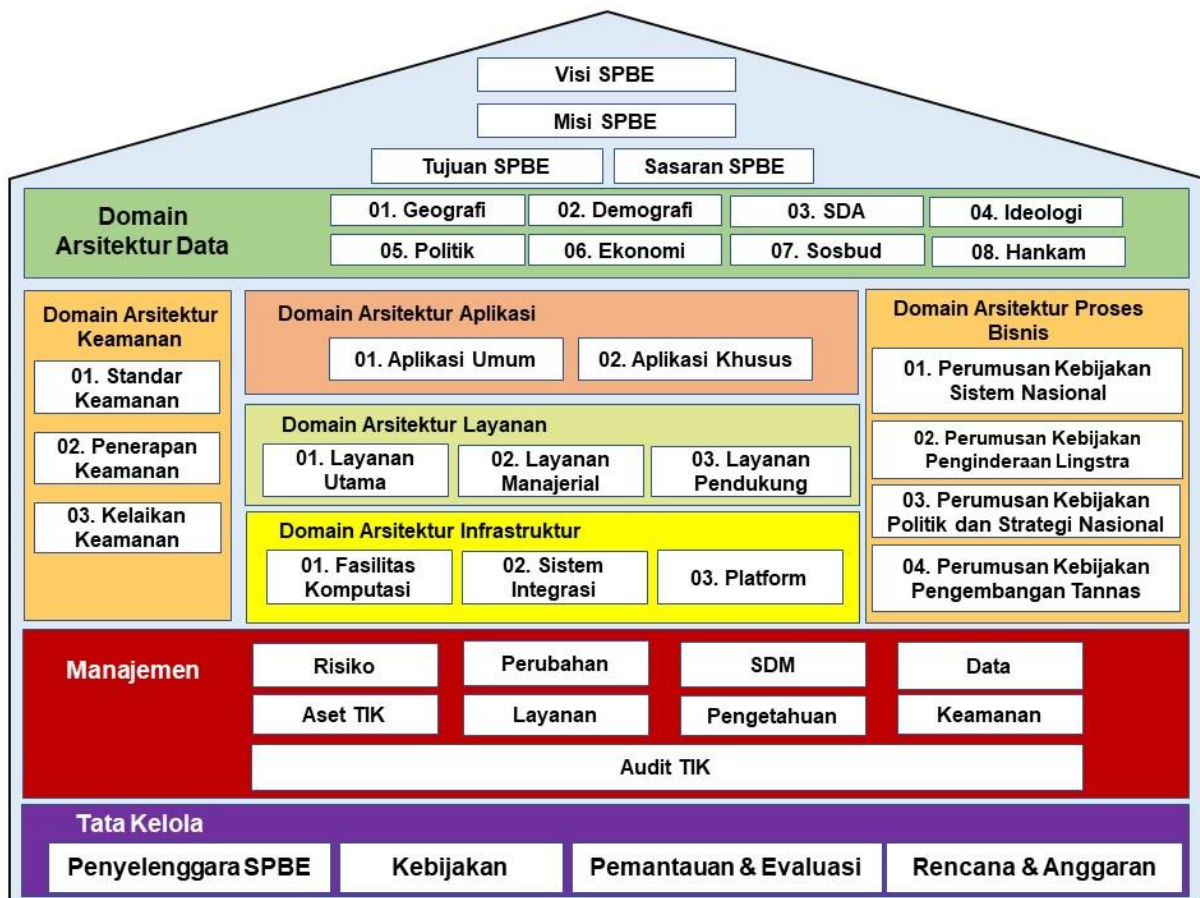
Visi SPBE

Misi SPBE

Tujuan SPBE

Sasaran SPBE

Domain Arsitektur Data

01. Geografi
02. Demografi
03. SDA
04. Ideologi
05. Politik
06. Ekonomi
07. Sosbud
08. Hankam

Domain Arsitektur Keamanan

01. Standar Keamanan
02. Penerapan Keamanan
03. Kelaikan Keamanan

Domain Arsitektur Aplikasi

01. Aplikasi Umum
02. Aplikasi Khusus

Domain Arsitektur Layanan

01. Layanan Utama
02. Layanan Manajerial
03. Layanan Pendukung

Domain Arsitektur Infrastruktur

01. Fasilitas Komputasi
02. Sistem Integrasi
03. Platform

Domain Arsitektur Proses Bisnis

01. Perumusan Kebijakan Sistem Nasional
02. Perumusan Kebijakan Penginderaan Lingstra
03. Perumusan Kebijakan Politik dan Strategi Nasional
04. Perumusan Kebijakan Pengembangan Tannas

Manajemen

Risiko
Perubahan
SDM
Data
Aset TIK
Layanan
Pengetahuan
Keamanan
Audit TIK

Tata Kelola

Penyelenggara SPBE
Kebijakan
Pemantauan & Evaluasi
Rencana & Anggaran